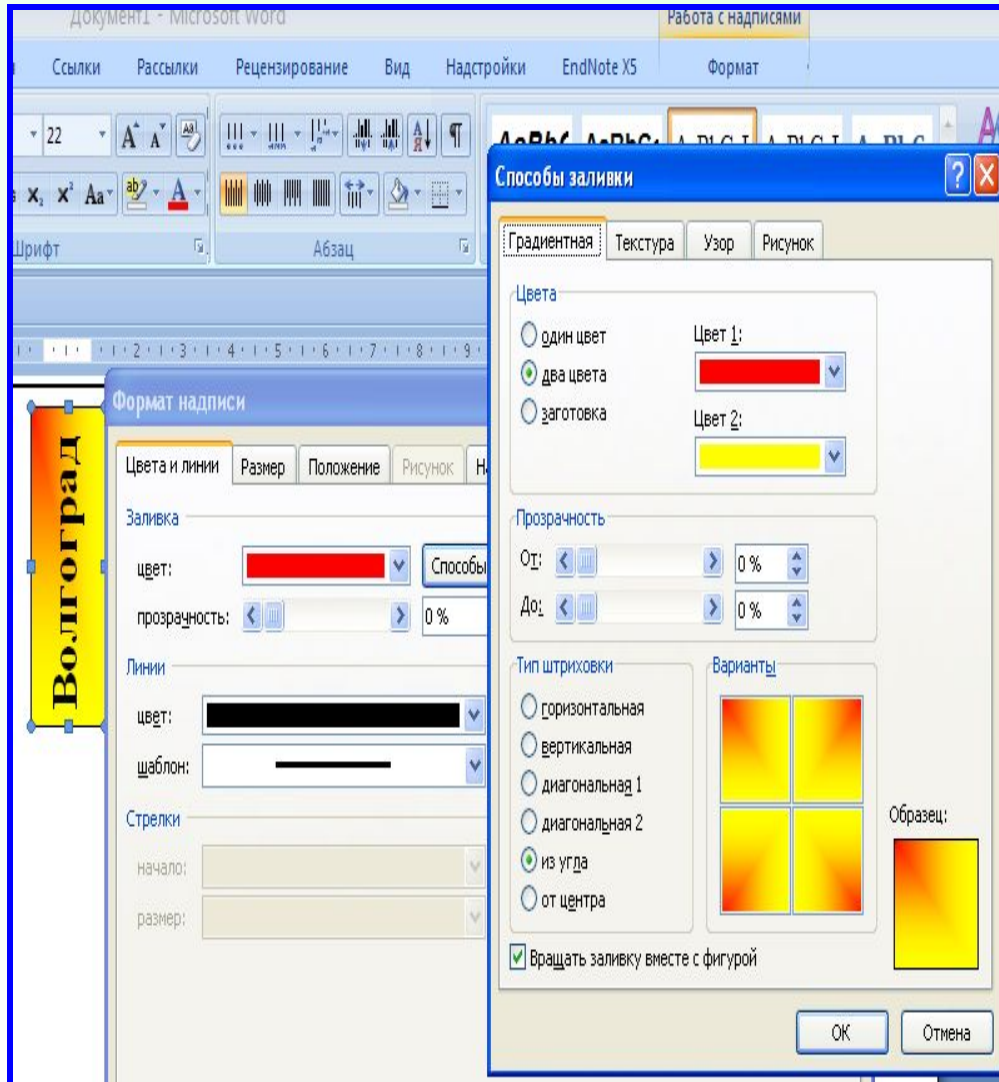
Документ1 - Microsoft Word
Работа с надписями
Ссылки Рассылки Рецензирование Вид Надстройки EndNote X5 Формат
22
Шрифт
Абзац
AaBbC AaBbC
Способы заливки
Градиентная Текстура Узор Рисунок
Цвета
один цвет
два цвета
заготовка
Цвет 1:
Цвет 2:
Прозрачность
От: 0 %
До: 0 %
Тип штриховки
горизонтальная
вертикальная
диагональная 1
диагональная 2
из угла
от центра
Варианты
Образец:
Вращать заливку вместе с фигурой
ОК Отмена
Волгоград
Формат надписи
Цвета и линии Размер Положение Рисунок Н
Заливка
цвет:
Способы
прозрачность: 0 %
Линии
цвет:
шаблон:
Стрелки
начало:
размер: